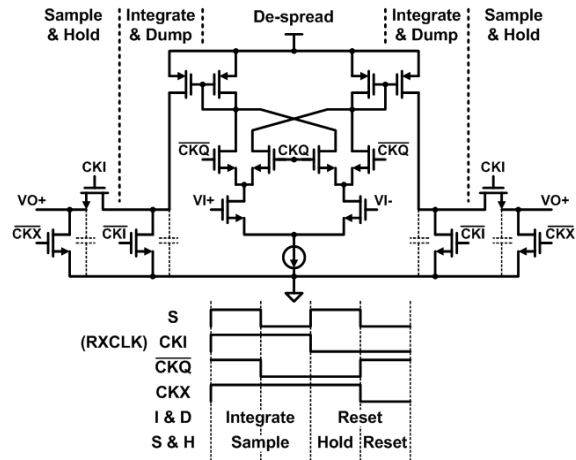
Sample & Hold

Integrate & Dump

De-spread

Integrate & Dump

Sample & Hold

$\overline{CKQ}$

CKQ

$\overline{CKQ}$

CKI

CKI

VO+

VI+

VI-

VO+

$\overline{CKX}$

$\overline{CKI}$

$\overline{CKI}$

$\overline{CKX}$

S

(RXCLK) CKI

$\overline{CKQ}$

CKX

I & D

S & H

Integrate

Sample

Reset

Hold

Reset